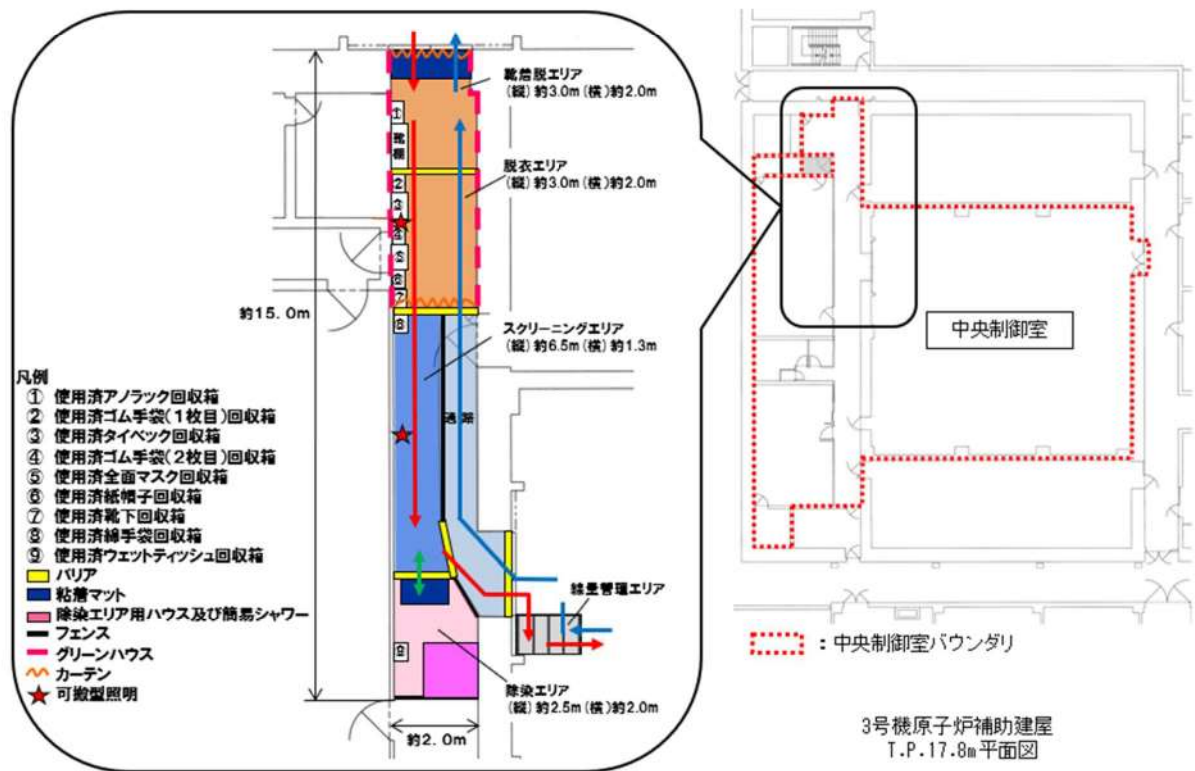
靴着脱エリア
(縦) 約3.0m (横) 約2.0m

脱衣エリア
(縦) 約3.0m (横) 約2.0m

①
靴箱
②
③
④
⑤
⑥
⑦
⑧

約15.0m

スクリーニングエリア
(縦) 約6.5m (横) 約1.3m

通路

線量管理エリア

⑨

除染エリア
(縦) 約2.5m (横) 約2.0m

約2.0m

凡例
① 使用済アノラック回収箱
② 使用済ゴム手袋(1枚目)回収箱
③ 使用済タイベック回収箱
④ 使用済ゴム手袋(2枚目)回収箱
⑤ 使用済全面マスク回収箱
⑥ 使用済紙帽子回収箱
⑦ 使用済靴下回収箱
⑧ 使用済綿手袋回収箱
⑨ 使用済ウェットティッシュ回収箱
バリア
粘着マット
除染エリア用ハウス及び簡易シャワー
フェンス
グリーンハウス
カーテン
可搬型照明

中央制御室

: 中央制御室バウンダリ

3号機原子炉補助建屋
T.P.17.8m平面図